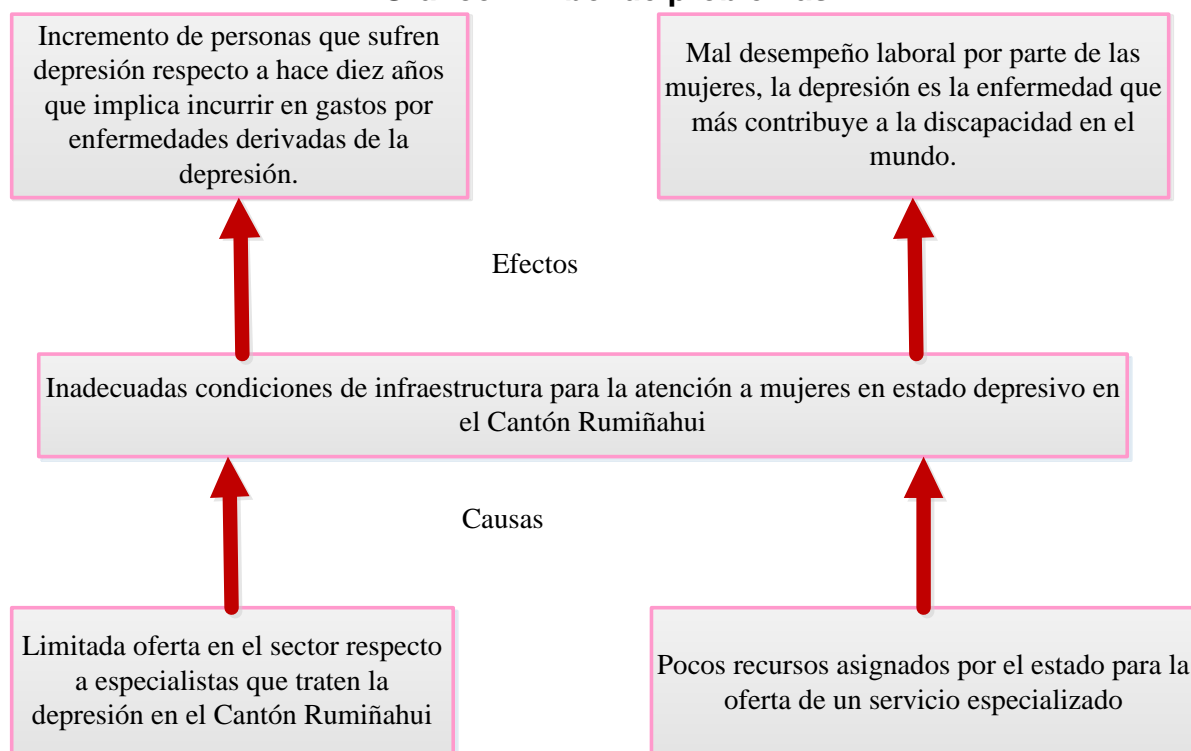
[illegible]

Incremento de personas que sufren depresión respecto a hace diez años que implica incurrir en gastos por enfermedades derivadas de la depresión.

Mal desempeño laboral por parte de las mujeres, la depresión es la enfermedad que más contribuye a la discapacidad en el mundo.

Efectos

Inadecuadas condiciones de infraestructura para la atención a mujeres en estado depresivo en el Cantón Rumiñahui

Causas

Limitada oferta en el sector respecto a especialistas que traten la depresión en el Cantón Rumiñahui

Pocos recursos asignados por el estado para la oferta de un servicio especializado